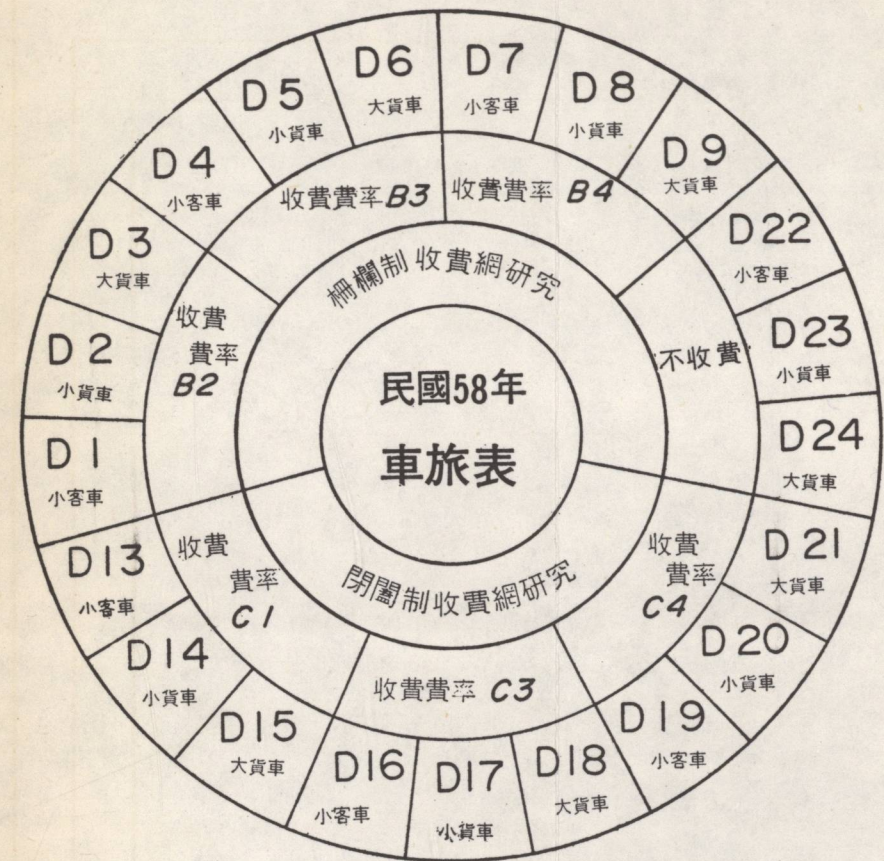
民國58年
車旅表

柵欄制收費網研究

閉鬪制收費網研究

收費費率 B2

收費費率 B3

收費費率 B4

不收費

收費費率 C1

收費費率 C3

收費費率 C4

D1 小客車

D2 小貨車

D3 大貨車

D4 小客車

D5 小貨車

D6 大貨車

D7 小客車

D8 小貨車

D9 大貨車

D22 小客車

D23 小貨車

D24 大貨車

D21 大貨車

D20 小貨車

D19 小客車

D18 大貨車

D17 小貨車

D16 小客車

D15 大貨車

D14 小貨車

D13 小客車